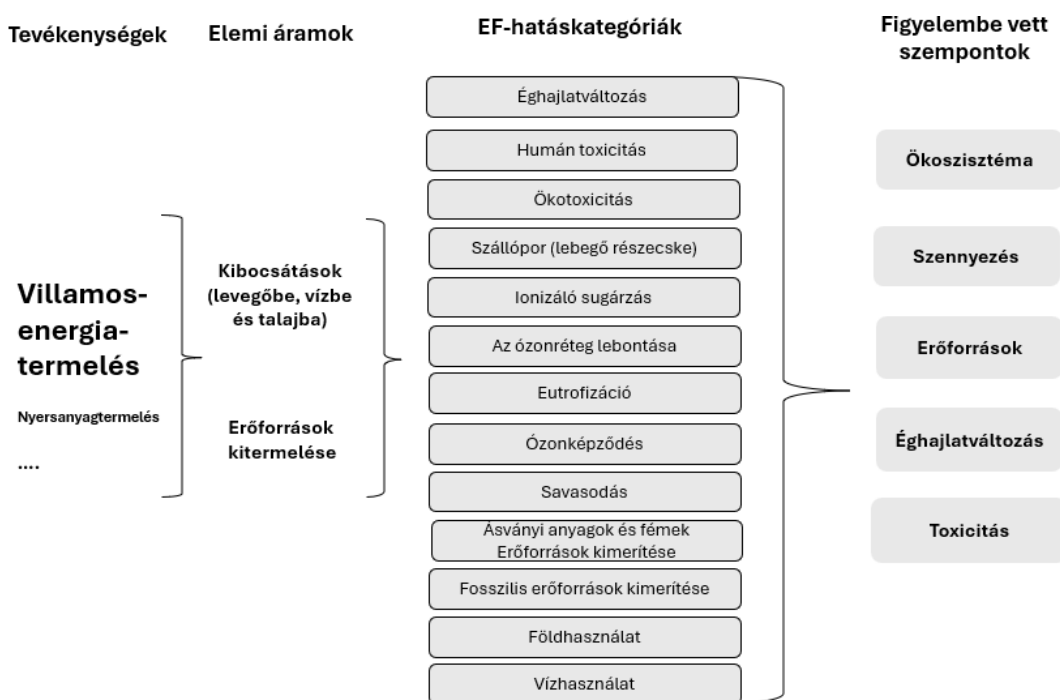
Tevékenységek

Elemi áramok

EF-hatáskategóriák

Figyelembe vett szempontok

Villamos-energia-termelés

Nyersanyagtermelés

....

Kibocsátások (levegőbe, vízbe és talajba)

Erőforrások kitermelése

Éghajlatváltozás

Humán toxicitás

Ökotoxicitás

Szállópor (lebegő részecske)

Ionizáló sugárzás

Az ózonréteg lebontása

Eutrofizáció

Ózonképződés

Savasodás

Ásványi anyagok és fémek Erőforrások kimerítése

Fosszilis erőforrások kimerítése

Földhasználat

Vízhasználat

Ökoszisztéma

Szennyezés

Erőforrások

Éghajlatváltozás

Toxicitás